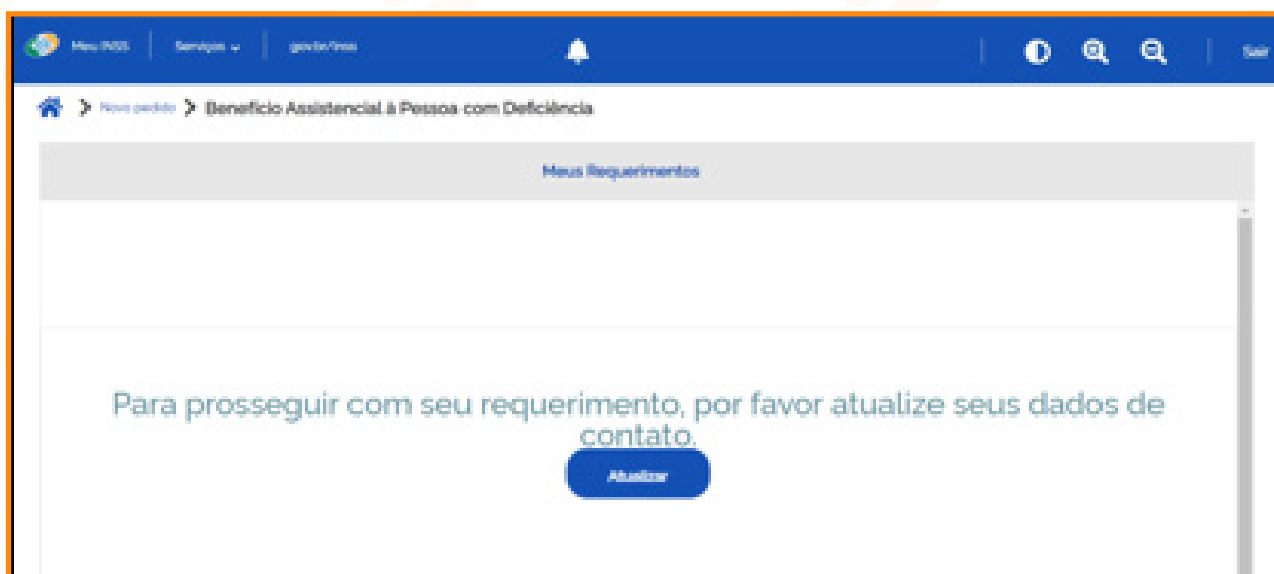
Meu INSS | Serviços | gov.br/inss | Sair

> Novo pedido > Benefício Assistencial à Pessoa com Deficiência

Meus Requerimentos

Para prosseguir com seu requerimento, por favor atualize seus dados de contato.

Atualizar